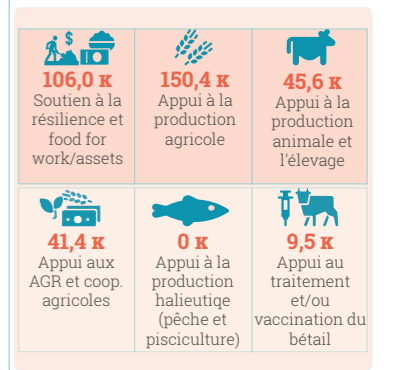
| 106,0 K Soutien à la résilience et food for work/assets | 150,4 K Appui à la production agricole | 45,6 K Appui à la production animale et l'élevage |
|---|---|---|
| 41,4 K Appui aux AGR et coop. agricoles | 0 K Appui à la production halieutiqe (pêche et pisciculture) | 9,5 K Appui au traitement et/ou vaccination du bétail |